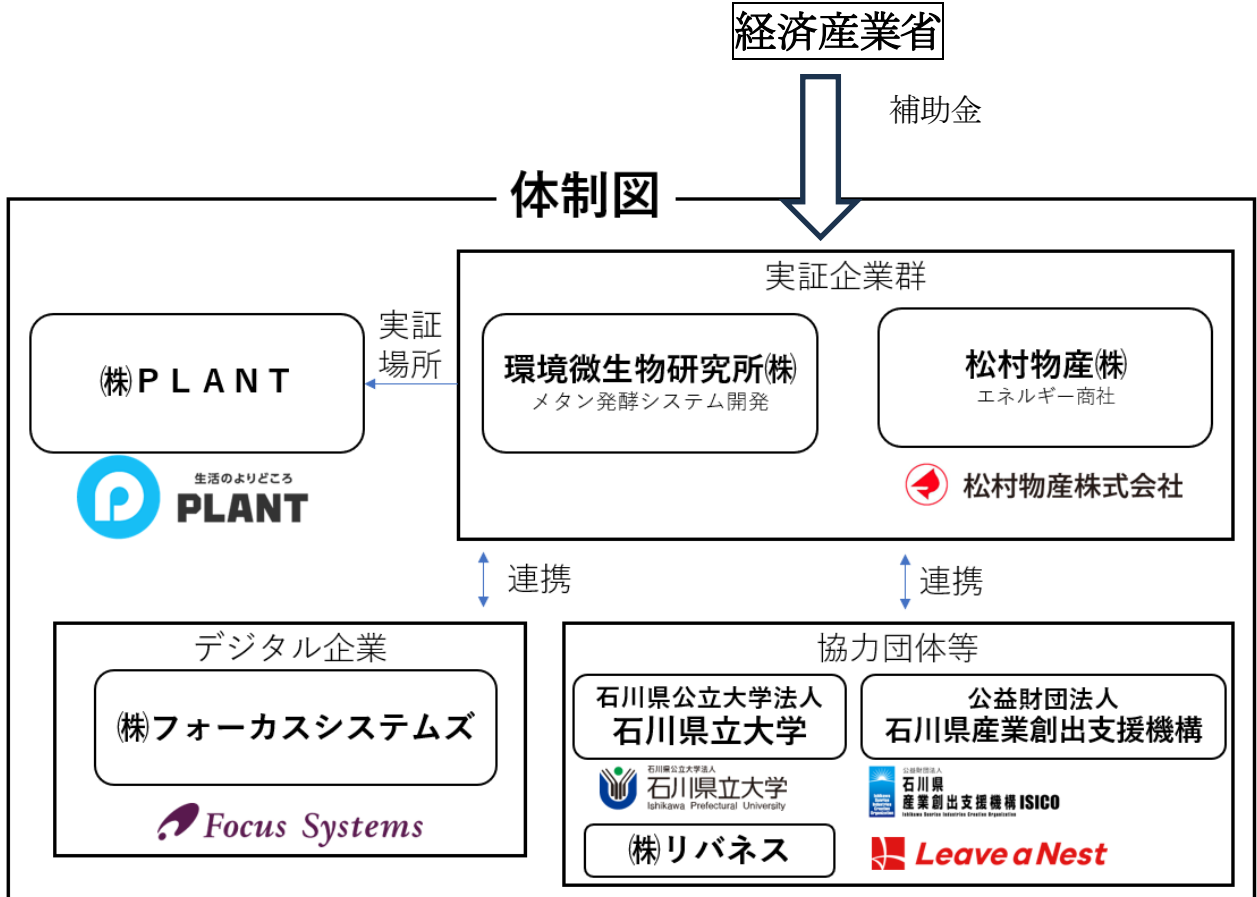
経済産業省

補助金

体制図

実証企業群

環境微生物研究所㈱
メタン発酵システム開発

松村物産㈱
エネルギー商社

松村物産株式会社

実証場所

㈱ＰＬＡＮＴ

生活のよりどころ
PLANT

連携

連携

デジタル企業

㈱フォーカスシステムズ

Focus Systems

協力団体等

石川県公立大学法人
石川県立大学

公益財団法人
石川県産業創出支援機構

石川県公立大学法人
石川県立大学
Ishikawa Prefectural University

公益財団法人
石川県
産業創出支援機構 ISICO
Ishikawa Sunrise Industries Creation Organization

㈱リバネス

Leave a Nest